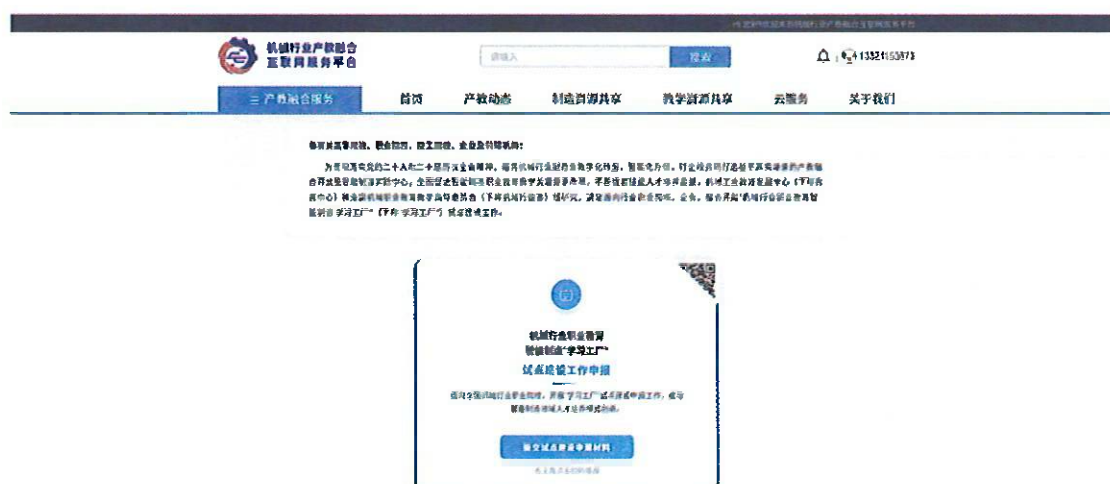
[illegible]

机械行业产教融合
互联网服务平台

请输入 搜索

13321153873

三 产教融合服务 首页 产教动态 制造资源共享 教学资源共享 云服务 关于我们

各有关高等院校、职业院校、技工院校、企业及科研机构：

为贯彻落实党的二十大和二十届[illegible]全会精神，服务机械行业制造业数字化转型、智能化升级，行业推进机械行业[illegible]产教融合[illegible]数字化。全面推进职业教育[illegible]改革，不断提高技能人才培养质量，机械工业教育发展中心（下称教育中心）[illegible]机械行业职业教育教学指导委员会（下称机械行指委）组织，决定面向行业院校、企业，联合开展"机械行业职业教育智能制造'学习工厂'"（下称"学习工厂"）试点建设工作。

机械行业职业教育
智能制造"学习工厂"
试点建设工作申报

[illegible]

提交试点建设申报材料

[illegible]